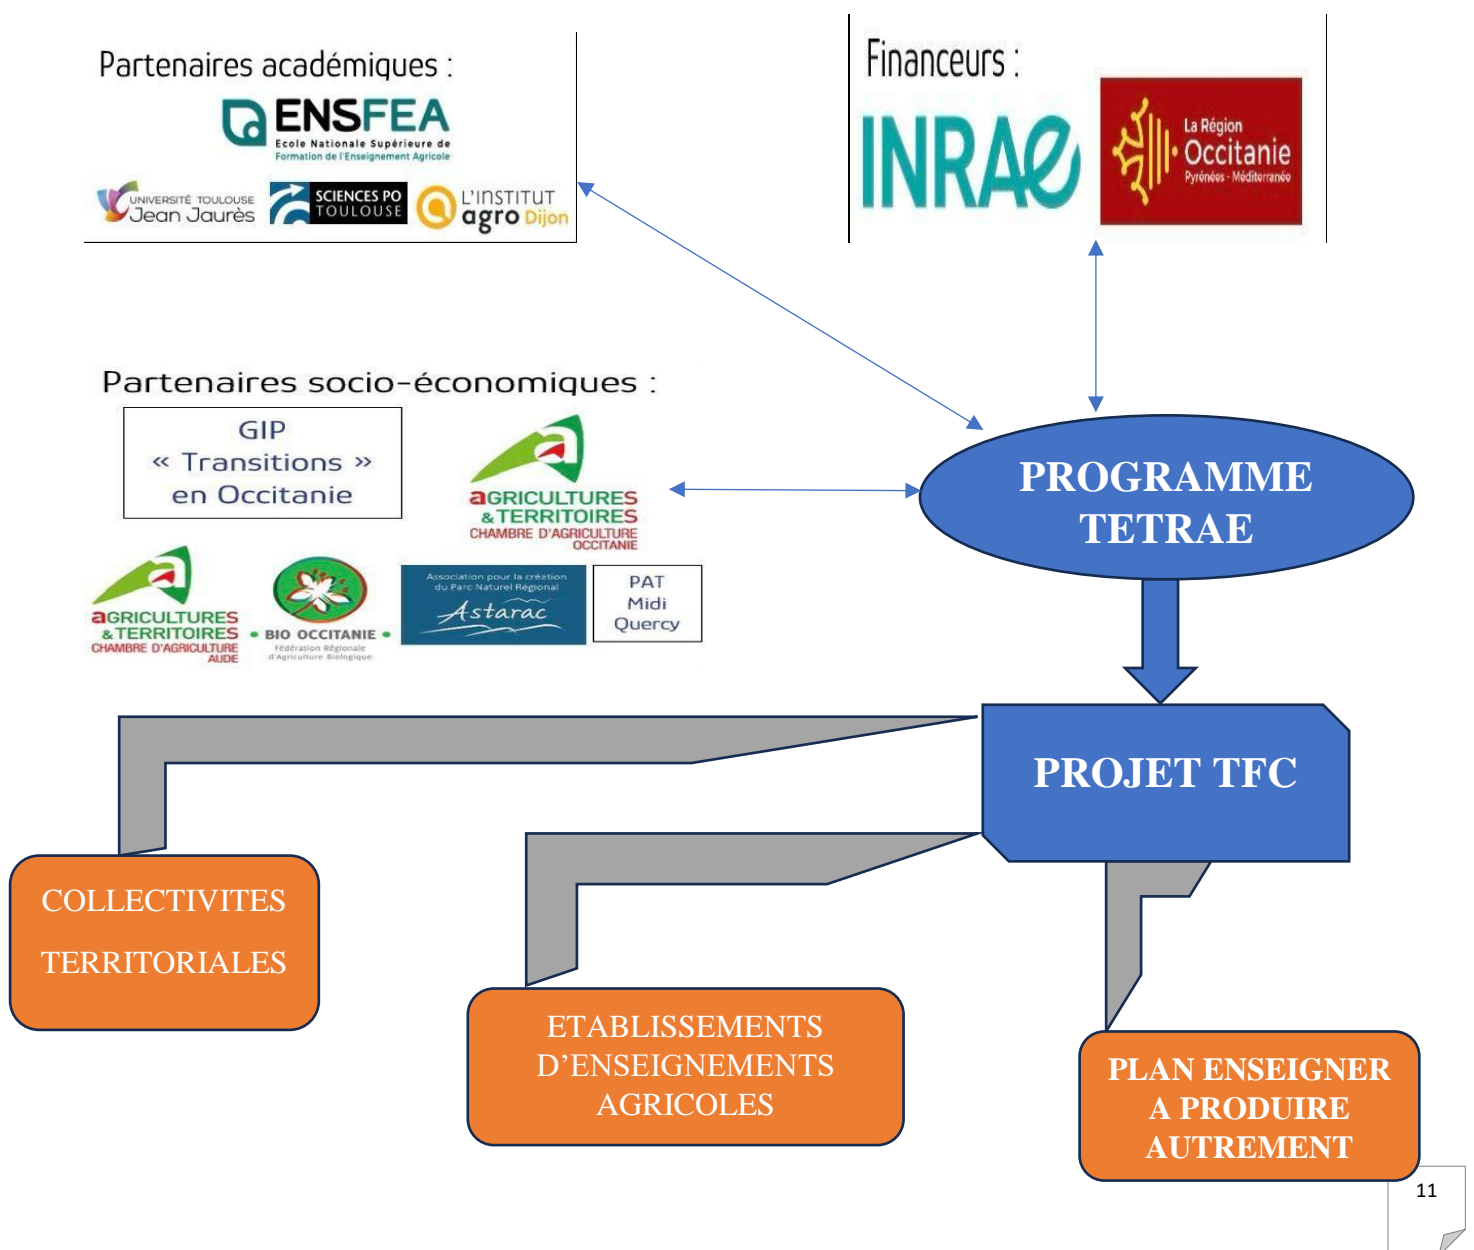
Partenaires académiques :

ENSFEA
Ecole Nationale Supérieure de Formation de l'Enseignement Agricole

UNIVERSITÉ TOULOUSE Jean Jaurès

SCIENCES PO TOULOUSE

L'INSTITUT agro Dijon

Financeurs :

INRAE

La Région Occitanie Pyrénées · Méditerranée

Partenaires socio-économiques :

GIP « Transitions » en Occitanie

aGRICULTURES & TERRITOIRES CHAMBRE D'AGRICULTURE OCCITANIE

aGRICULTURES & TERRITOIRES CHAMBRE D'AGRICULTURE AUDE

BIO OCCITANIE Fédération Régionale d'Agriculture Biologique

Association pour la création du Parc Naturel Régional Astarac

PAT Midi Quercy

PROGRAMME TETRAE

PROJET TFC

COLLECTIVITES TERRITORIALES

ETABLISSEMENTS D'ENSEIGNEMENTS AGRICOLES

PLAN ENSEIGNER A PRODUIRE AUTREMENT

11